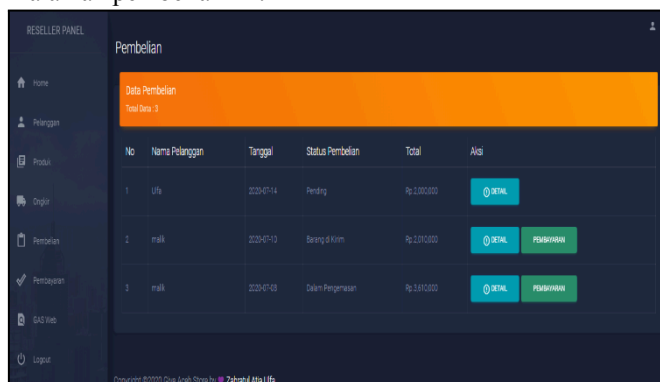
RESELLER PANEL

Home
Pelanggan
Produk
Ongkir
Pembelian
Pembayaran
GAS Web
Logout

Pembelian

Data Pembelian
Total Data : 3

| No | Nama Pelanggan | Tanggal | Status Pembelian | Total | Aksi |
|---|---|---|---|---|---|
| 1 | Ulfa | 2020-07-14 | Pending | Rp 2.000.000 | DETAIL |
| 2 | malik | 2020-07-13 | Barang di Kirim | Rp 2.010.000 | DETAIL PEMBAYARAN |
| 3 | malik | 2020-07-08 | Dalam Pengemasan | Rp 3.610.000 | DETAIL PEMBAYARAN |

Copyright ©2020 Glue Arab Store by Zahratul Atia Ulfa